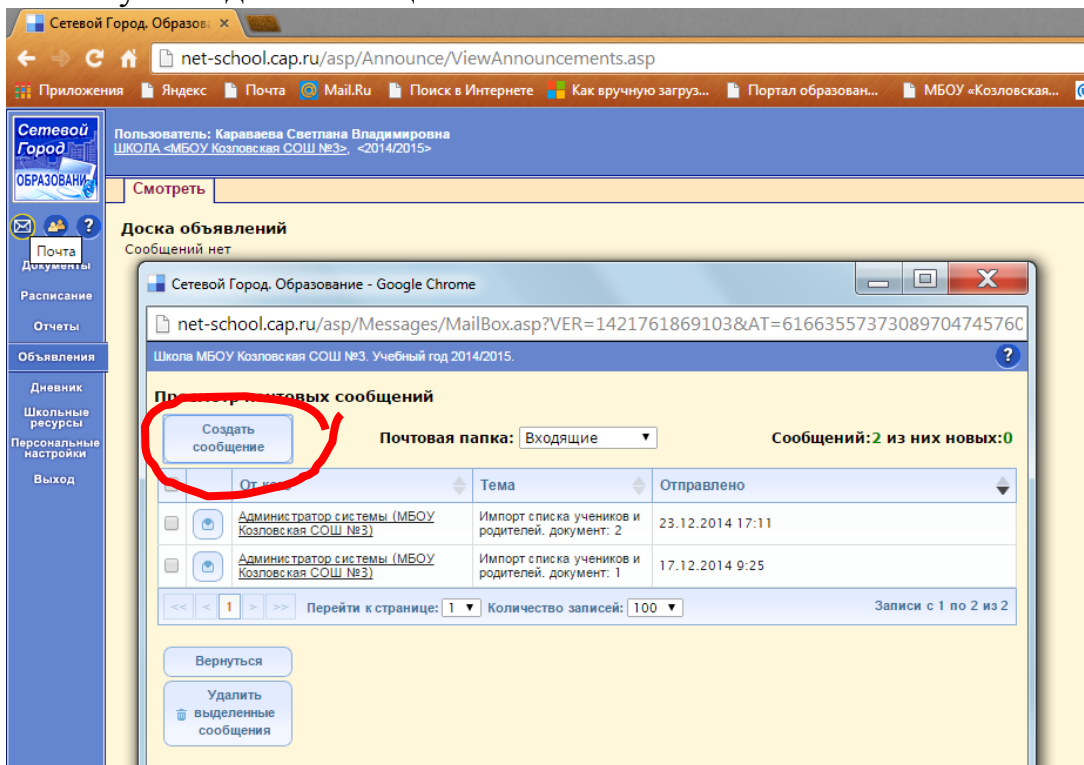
Сетевой Город. Образов

net-school.cap.ru/asp/Announce/ViewAnnouncements.asp

Приложения | Яндекс | Почта | Mail.Ru | Поиск в Интернете | Как вручную загруз... | Портал образован... | МБОУ «Козловская...

Сетевой Город ОБРАЗОВАНИ

Пользователь: Караваева Светлана Владимировна
ШКОЛА <МБОУ Козловская СОШ №3>, <2014/2015>

Смотреть

Доска объявлений
Сообщений нет

Почта
Документы
Расписание
Отчеты
Объявления
Дневник
Школьные ресурсы
Персональные настройки
Выход

Сетевой Город. Образование - Google Chrome

net-school.cap.ru/asp/Messages/MailBox.asp?VER=1421761869103&AT=61663557373089704745760

Школа МБОУ Козловская СОШ №3. Учебный год 2014/2015.

Про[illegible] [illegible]товых сообщений

Создать сообщение

Почтовая папка: Входящие

Сообщений:2 из них новых:0

| | | От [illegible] | Тема | Отправлено |
|---|---|---|---|---|
| | | Администратор системы (МБОУ Козловская СОШ №3) | Импорт списка учеников и родителей. документ: 2 | 23.12.2014 17:11 |
| | | Администратор системы (МБОУ Козловская СОШ №3) | Импорт списка учеников и родителей. документ: 1 | 17.12.2014 9:25 |

<< < 1 > >> Перейти к странице: 1 Количество записей: 100 Записи с 1 по 2 из 2

Вернуться

Удалить выделенные сообщения